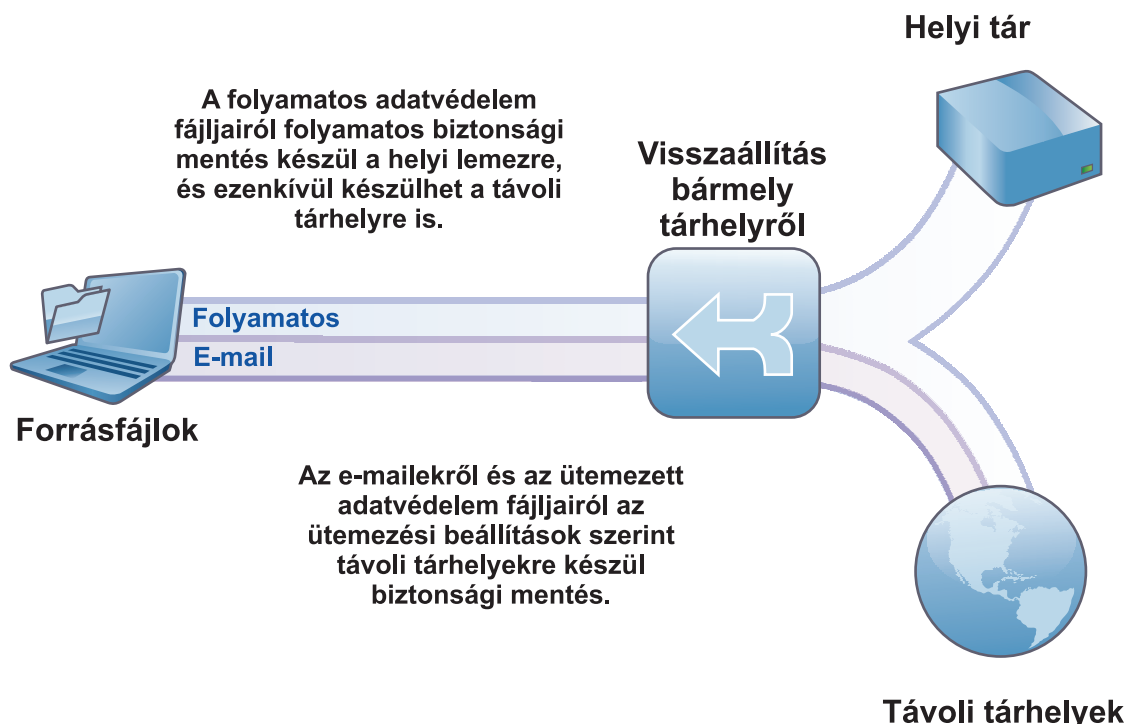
Helyi tár

A folyamatos adatvédelem fájljairól folyamatos biztonsági mentés készül a helyi lemezre, és ezenkívül készülhet a távoli tárhelyre is.

Visszaállítás bármely tárhelyről

Folyamatos

E-mail

Forrásfájlok

Az e-mailekről és az ütemezett adatvédelem fájljairól az ütemezési beállítások szerint távoli tárhelyekre készül biztonsági mentés.

Távoli tárhelyek